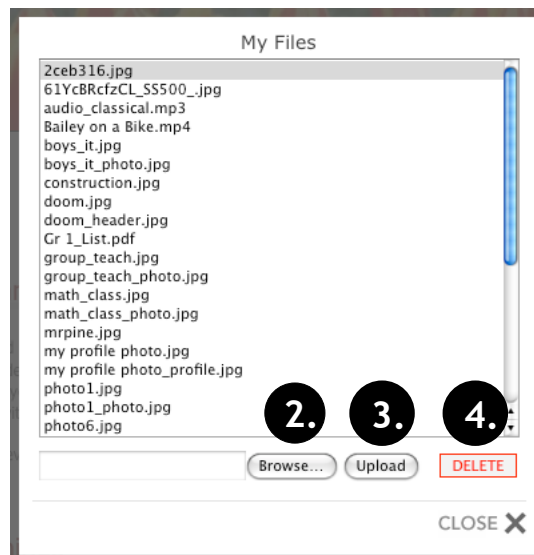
My Files

2ceb316.jpg
61YcBRcfzCL_SS500_.jpg
audio_classical.mp3
Bailey on a Bike.mp4
boys_it.jpg
boys_it_photo.jpg
construction.jpg
doom.jpg
doom_header.jpg
Gr 1_List.pdf
group_teach.jpg
group_teach_photo.jpg
math_class.jpg
math_class_photo.jpg
mrpine.jpg
my profile photo.jpg
my profile photo_profile.jpg
photo1.jpg
photo1_photo.jpg
photo6.jpg

2. 3. 4.

Browse... Upload DELETE

CLOSE ✕